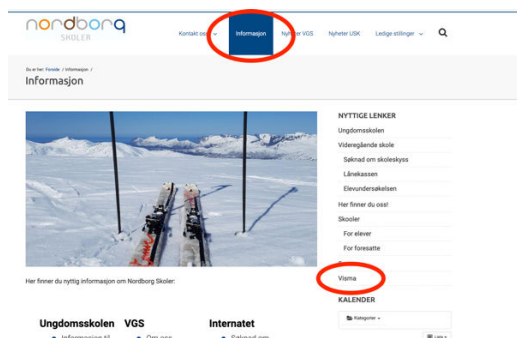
nordborg
SKOLER

Kontakt oss | Informasjon | Nyheter VGS | Nyheter USK | Ledige stillinger

Du er her: Forside / Informasjon /
Informasjon

NYTTIGE LENKER
Ungdomsskolen
Videregående skole
Søknad om skoleskyss
Lånekassen
Elevundersøkelsen
Her finner du oss!
Skoler
For elever
For foresatte
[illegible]
Visma
KALENDER

Kategorier

Her finner du nyttig informasjon om Nordborg Skoler:

Ungdomsskolen
• Informasjon til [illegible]

VGS
• Om oss

Internatet
• Søknad om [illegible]